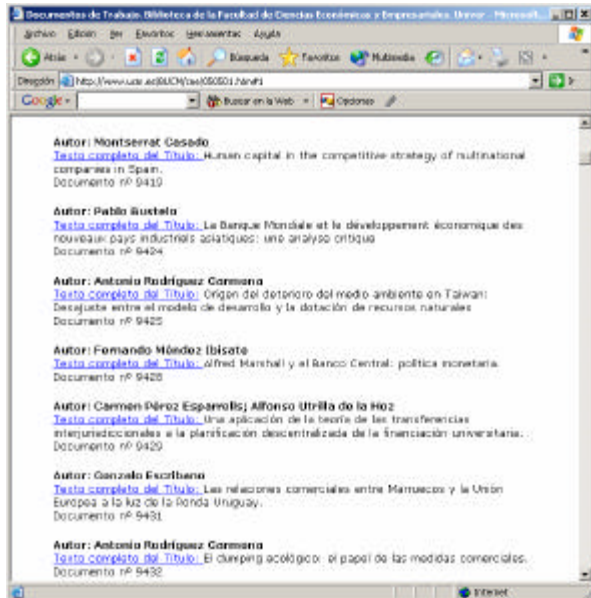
Documentos de Trabajo. Biblioteca de la Facultad de Ciencias Económicas y Empresariales. Univer - Microsoft...

Archivo Edición Ver Favoritos Herramientas Ayuda

Atrás Búsqueda Favoritos Multimedia

Dirección http://www.ucm.es/BUCM/cee/050501.htm#1

Google Buscar en la Web Opciones

Autor: Montserrat Casado
Texto completo del Titulo: Human capital in the competitive strategy of multinational companies in Spain.
Documento nº 9419

Autor: Pablo Bustelo
Texto completo del Titulo: La Banque Mondiale et le développement économique des nouveaux pays industriels asiatiques: une analyse critique
Documento nº 9424

Autor: Antonio Rodríguez Carmona
Texto completo del Titulo: Origen del deterioro del medio ambiente en Taiwan: Desajuste entre el modelo de desarrollo y la dotación de recursos naturales
Documento nº 9425

Autor: Fernando Méndez Ibisate
Texto completo del Titulo: Alfred Marshall y el Banco Central: política monetaria.
Documento nº 9428

Autor: Carmen Pérez Esparrells; Alfonso Utrilla de la Hoz
Texto completo del Titulo: Una aplicación de la teoría de las transferencias interjurisdiccionales a la planificación descentralizada de la financiación universitaria.
Documento nº 9429

Autor: Gonzalo Escribano
Texto completo del Titulo: Las relaciones comerciales entre Marruecos y la Unión Europea a la luz de la Ronda Uruguay.
Documento nº 9431

Autor: Antonio Rodríguez Carmona
Texto completo del Titulo: El dumping ecológico: el papel de las medidas comerciales.
Documento nº 9432

Internet